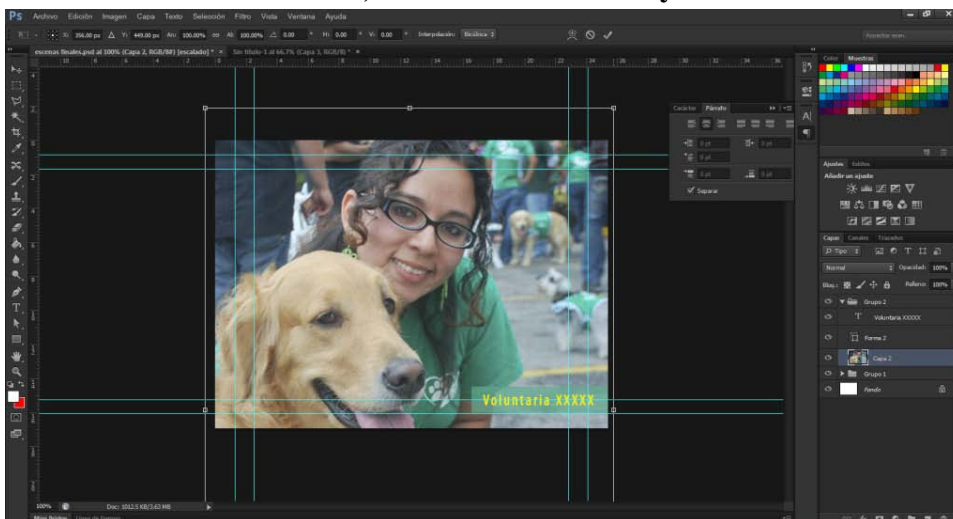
Ps Archivo Edición Imagen Capa Texto Selección Filtro Vista Ventana Ayuda

X: 356.00 px Y: 449.00 px An: 100.00% Al: 100.00% 0.00 H: 0.00 V: 0.00 Interpolación: Bicúbica

escenas finales.psd al 100% (Capa 2, RGB/8#) [escalado] * × Sin título-1 al 66.7% (Capa 3, RGB/8) * ×

Carácter Párrafo

0 pt 0 pt 0 pt 0 pt 0 pt

Separar

Color Muestras

Ajustes Estilos
Añadir un ajuste

Capas Canales Trazados
Tipo
Normal Opacidad: 100%
Bloq.: Relleno: 100%
Grupo 2
Voluntaria XXXXX
Forma 2
Capa 2
Grupo 1
Fondo

Voluntaria XXXXX

100% Doc: 1012.5 KB/3.63 MB

Mini Bridge Línea de tiempo